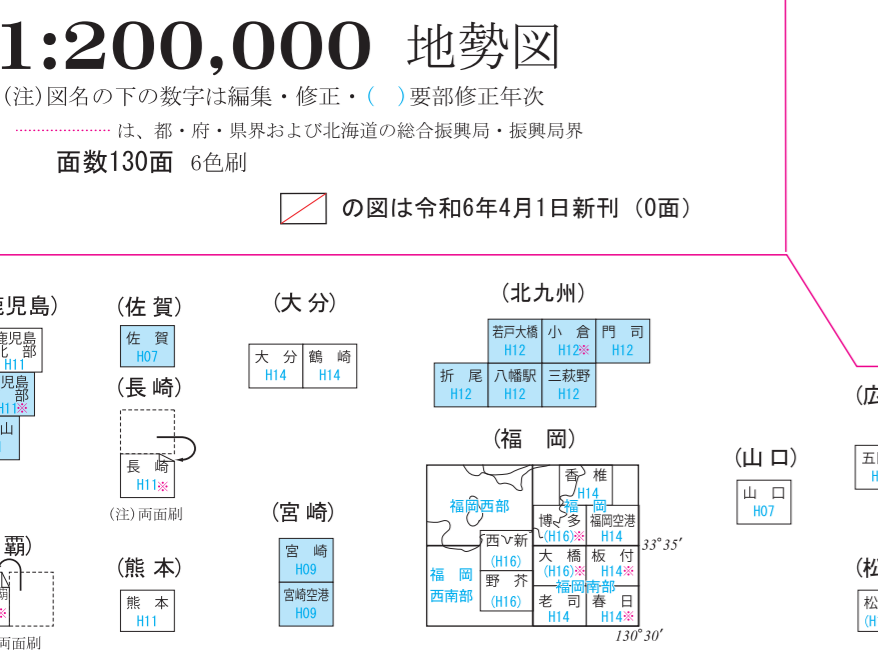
1:200,000 地勢図

(注)図名の下の数字は編集・修正・( )要部修正年次

は、都・府・県界および北海道の総合振興局・振興局界

面数130面 6色刷

の図は令和6年4月1日新刊 (0面)

鹿児島)

鹿児島 北部 H11

児島 部 H11※

山

覇)

N 刷

両面刷

(佐賀)

佐賀 H07

(長崎)

長崎 H11※

(注)両面刷

(熊本)

熊本 H11

(大分)

大分 H14

鶴崎 H14

(宮崎)

宮崎 H09

宮崎空港 H09

(北九州)

若戸大橋 H12

小倉 H12※

門司 H12

折尾 H12

八幡駅 H12

三萩野 H12

(福岡)

香椎 H14

福岡西部

福岡

博多 (H16)※

福岡空港 H14

西新 (H16)

大橋 (H16)※

板付 H14※

33° 35′

福岡西南部

野芥 (H16)

福岡南部

老司 H14

春日 H14※

130° 30′

(山口)

山口 H07

(広

五 H

(松

松 (H